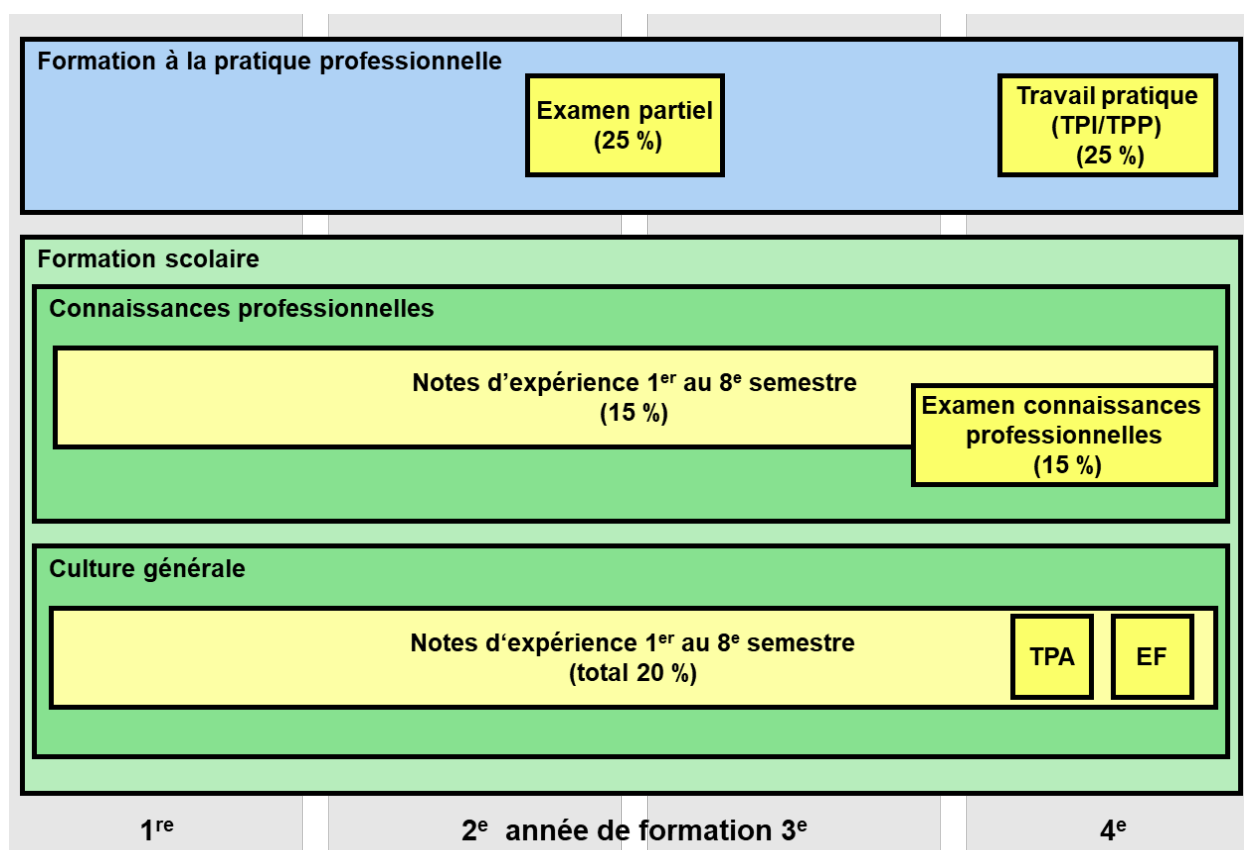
Formation à la pratique professionnelle

Examen partiel (25 %)

Travail pratique (TPI/TPP) (25 %)

Formation scolaire

Connaissances professionnelles

Notes d'expérience $1^{er}$ au $8^{e}$ semestre (15 %)

Examen connaissances professionnelles (15 %)

Culture générale

Notes d'expérience $1^{er}$ au $8^{e}$ semestre (total 20 %)

TPA

EF

$1^{re}$

$2^{e}$ année de formation $3^{e}$

$4^{e}$